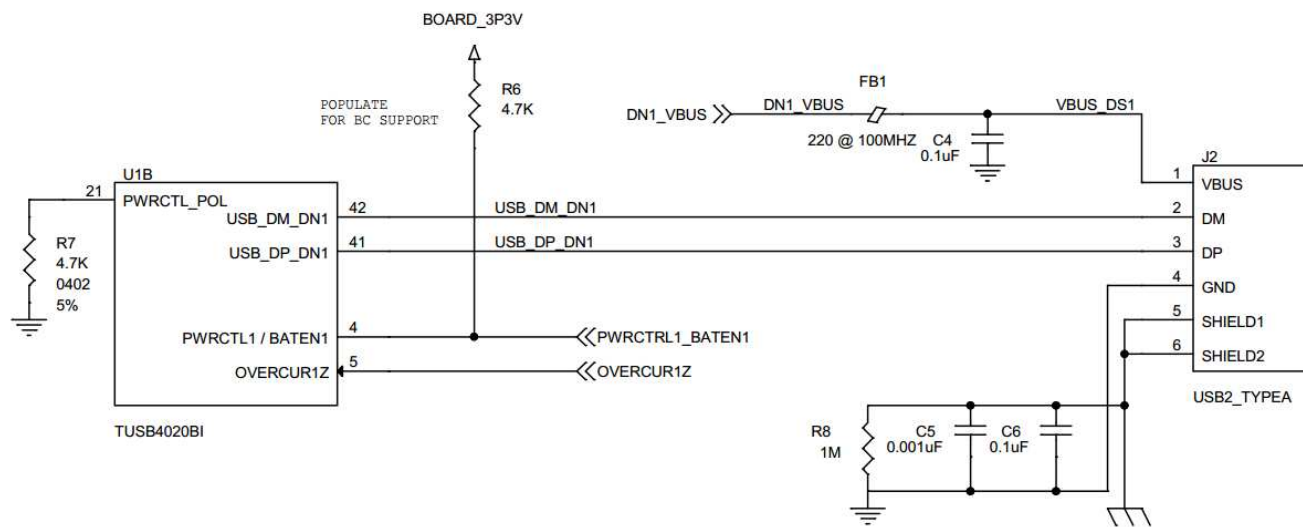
BOARD_3P3V

R6
4.7K

POPULATE
FOR BC SUPPORT

DN1_VBUS
DN1_VBUS
FB1
220 @ 100MHZ
C4
0.1uF
VBUS_DS1

U1B
21
PWRCTL_POL
R7
4.7K
0402
5%

USB_DM_DN1
42
USB_DM_DN1
USB_DP_DN1
41
USB_DP_DN1

PWRCTL1 / BATEN1
4
PWRCTRL1_BATEN1
OVERCUR1Z
5
OVERCUR1Z

TUSB4020BI

J2
1 VBUS
2 DM
3 DP
4 GND
5 SHIELD1
6 SHIELD2

USB2_TYPEA

R8
1M
C5
0.001uF
C6
0.1uF